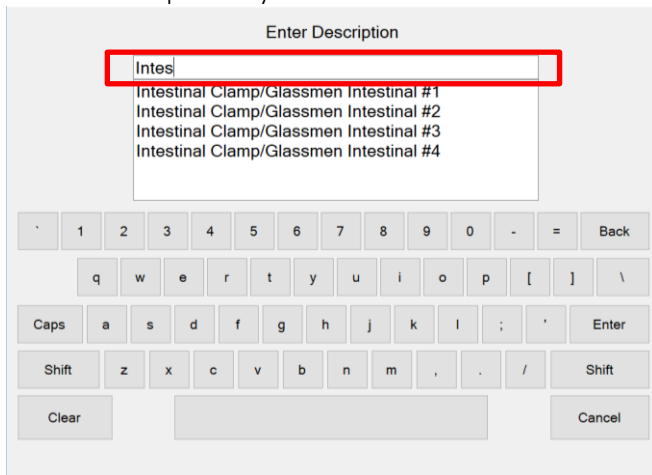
Enter Description

Intes

Intestinal Clamp/Glassmen Intestinal #1
Intestinal Clamp/Glassmen Intestinal #2
Intestinal Clamp/Glassmen Intestinal #3
Intestinal Clamp/Glassmen Intestinal #4

` 1 2 3 4 5 6 7 8 9 0 - = Back

q w e r t y u i o p [ ] \

Caps a s d f g h j k l ; ' Enter

Shift z x c v b n m , . / Shift

Clear Cancel